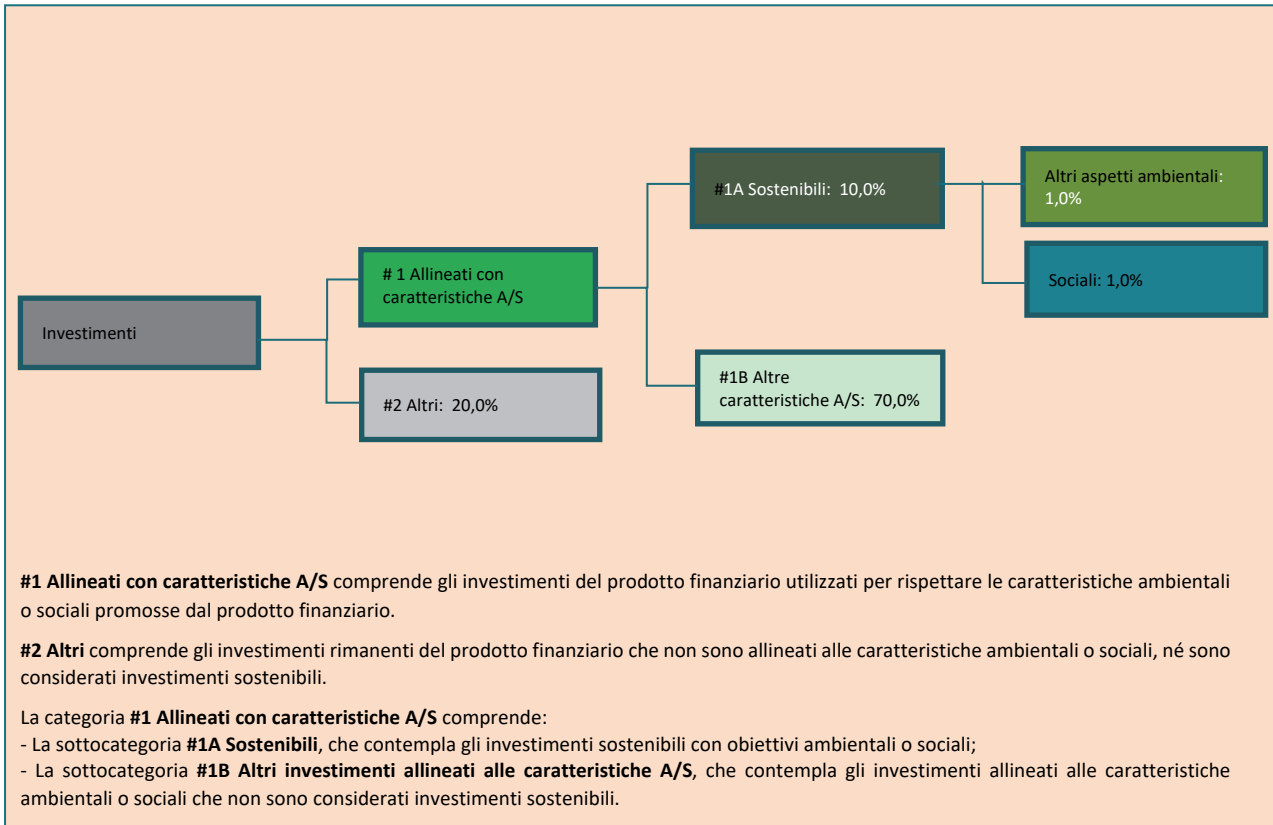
Investimenti

# 1 Allineati con caratteristiche A/S

#2 Altri: 20,0%

#1A Sostenibili: 10,0%

#1B Altre caratteristiche A/S: 70,0%

Altri aspetti ambientali: 1,0%

Sociali: 1,0%

**#1 Allineati con caratteristiche A/S** comprende gli investimenti del prodotto finanziario utilizzati per rispettare le caratteristiche ambientali o sociali promosse dal prodotto finanziario.

**#2 Altri** comprende gli investimenti rimanenti del prodotto finanziario che non sono allineati alle caratteristiche ambientali o sociali, né sono considerati investimenti sostenibili.

La categoria **#1 Allineati con caratteristiche A/S** comprende:
- La sottocategoria **#1A Sostenibili**, che contempla gli investimenti sostenibili con obiettivi ambientali o sociali;
- La sottocategoria **#1B Altri investimenti allineati alle caratteristiche A/S**, che contempla gli investimenti allineati alle caratteristiche ambientali o sociali che non sono considerati investimenti sostenibili.